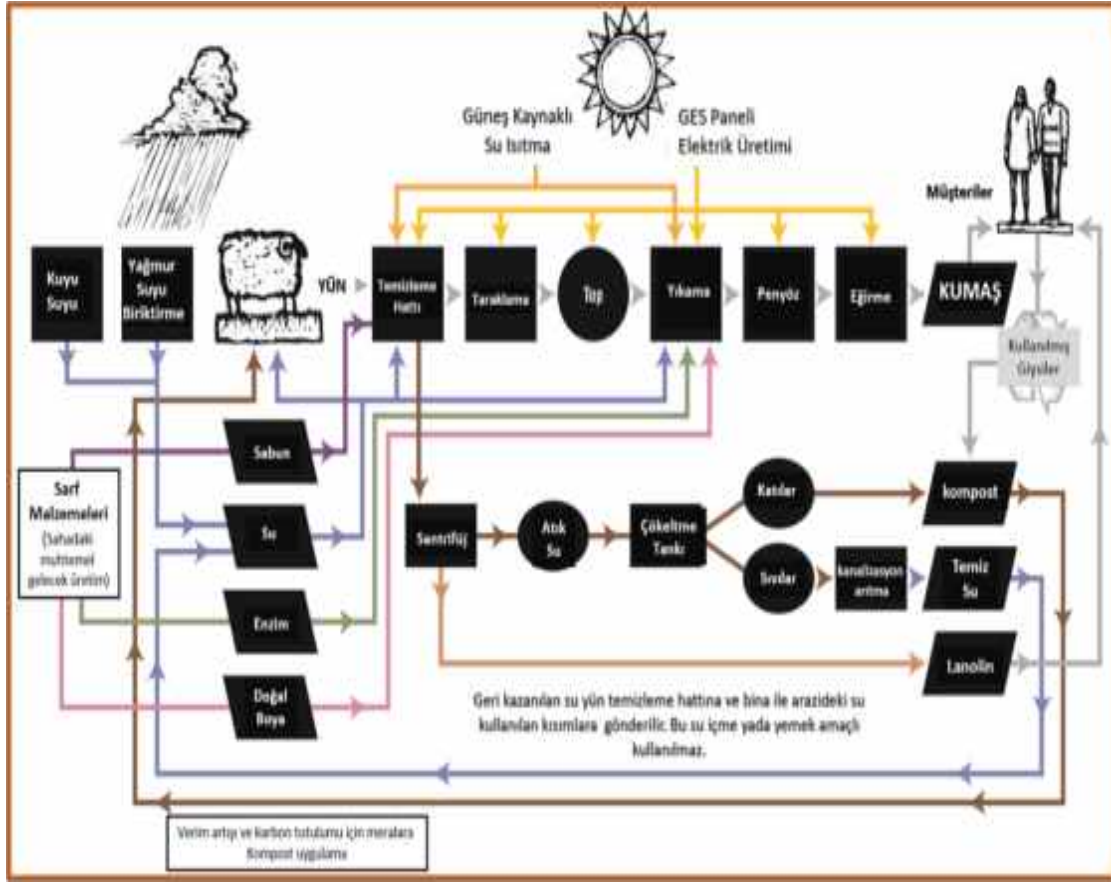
Güneş Kaynaklı Su Isıtma

GES Paneli Elektrik Üretimi

Müşteriler

Kuyu Suyu

Yağmur Suyu Biriktirme

YÜN

Temizleme Hattı

Tarakllama

Top

Yıkama

Penyöz

Eğirme

KUMAŞ

Kullanılmış Giysiler

Sabun

Sarf Malzemeleri

(Sahadaki muhtemel gelecek üretim)

Su

Santrifüj

Atık Su

Çökeltme Tankı

Katılar

kompost

Sıvılar

kanalizasyon arıtma

Temiz Su

Enzim

Lanolin

Doğal Boya

Geri kazanılan su yün temizleme hattına ve bina ile arazideki su kullanılan kısımlara gönderilir. Bu su içme yada yemek amaçlı kullanılmaz.

Verim artışı ve karbon tutulumu için meralara Kompost uygulama